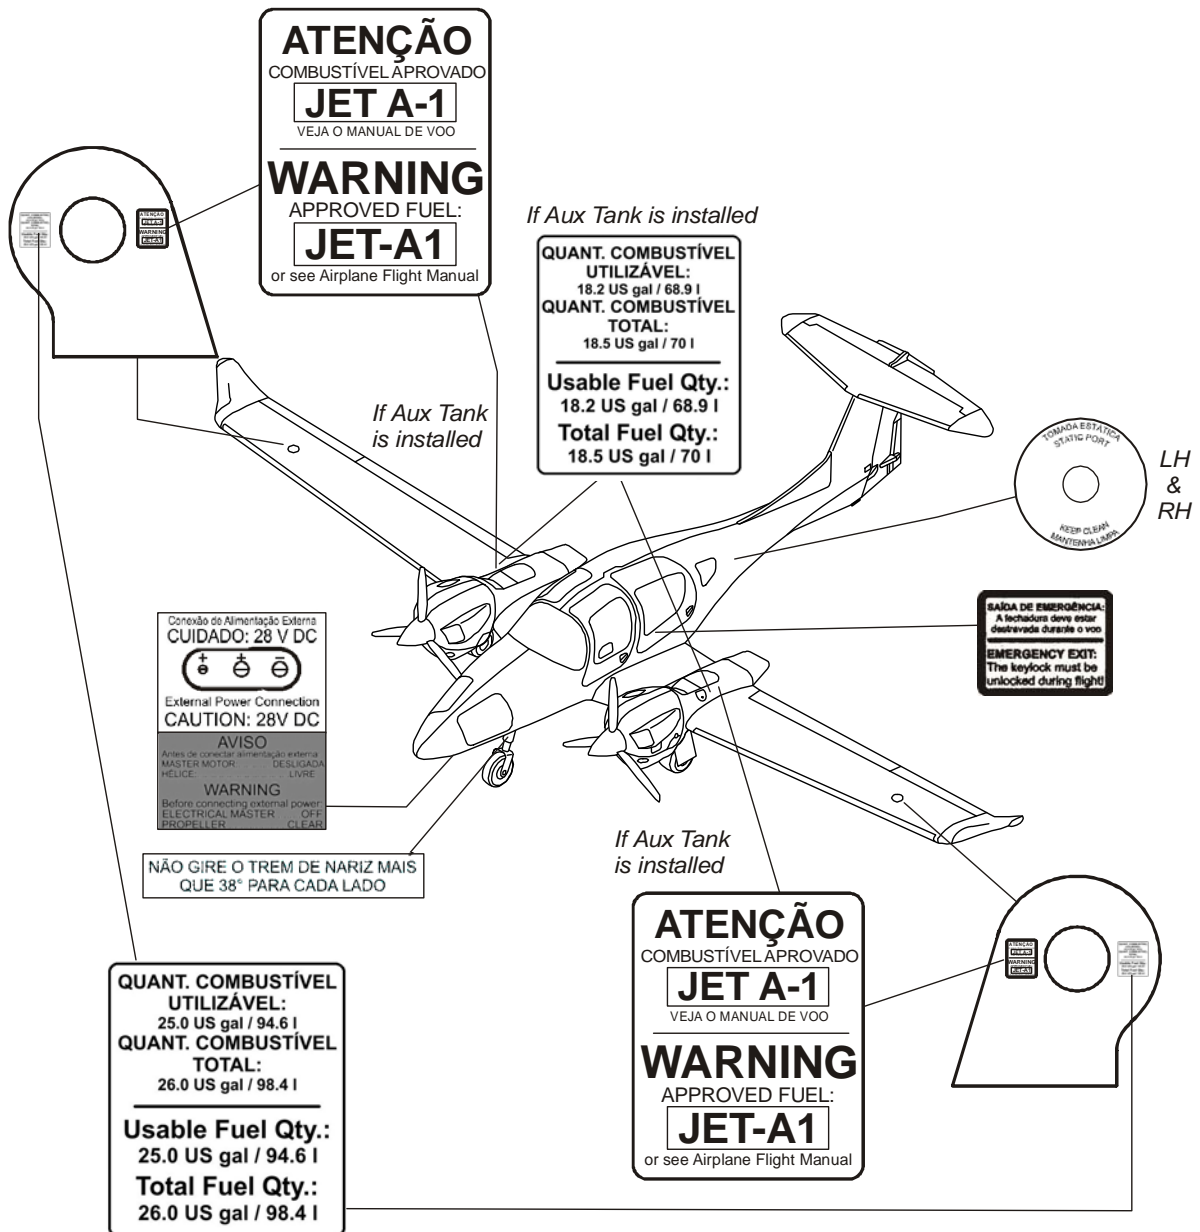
ATENÇÃO
COMBUSTÍVEL APROVADO
JET A-1
VEJA O MANUAL DE VOO
WARNING
APPROVED FUEL:
JET-A1
or see Airplane Flight Manual

If Aux Tank is installed

QUANT. COMBUSTÍVEL UTILIZÁVEL:
18.2 US gal / 68.9 l
QUANT. COMBUSTÍVEL TOTAL:
18.5 US gal / 70 l
Usable Fuel Qty.:
18.2 US gal / 68.9 l
Total Fuel Qty.:
18.5 US gal / 70 l

If Aux Tank is installed

TOMADA ESTÁTICA
STATIC PORT
KEEP CLEAN
MANTENHA LIMPA

LH & RH

SAÍDA DE EMERGÊNCIA:
A fechadura deve estar destravada durante o voo
EMERGENCY EXIT:
The keylock must be unlocked during flight!

Conexão de Alimentação Externa
CUIDADO: 28 V DC
External Power Connection
CAUTION: 28V DC
AVISO
Antes de conectar alimentação externa:
MASTER MOTOR DESLIGADA
HÉLICE LIVRE
WARNING
Before connecting external power:
ELECTRICAL MASTER OFF
PROPELLER CLEAR

NÃO GIRE O TREM DE NARIZ MAIS QUE 38° PARA CADA LADO

If Aux Tank is installed

ATENÇÃO
COMBUSTÍVEL APROVADO
JET A-1
VEJA O MANUAL DE VOO
WARNING
APPROVED FUEL:
JET-A1
or see Airplane Flight Manual

QUANT. COMBUSTÍVEL UTILIZÁVEL:
25.0 US gal / 94.6 l
QUANT. COMBUSTÍVEL TOTAL:
26.0 US gal / 98.4 l
Usable Fuel Qty.:
25.0 US gal / 94.6 l
Total Fuel Qty.:
26.0 US gal / 98.4 l